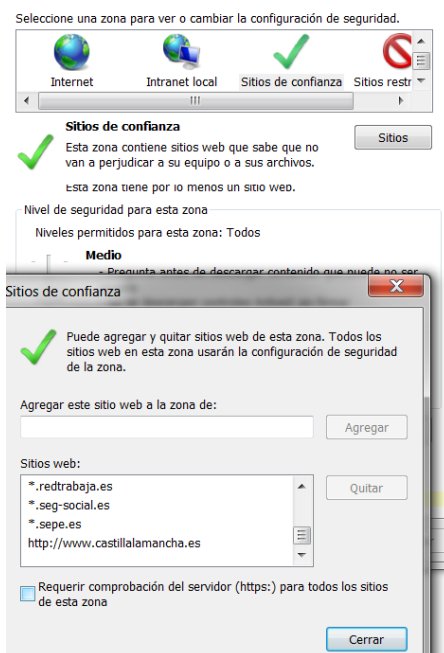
Seleccione una zona para ver o cambiar la configuración de seguridad.

Internet
Intranet local
Sitios de confianza
Sitios restr

Sitios de confianza
Esta zona contiene sitios web que sabe que no van a perjudicar a su equipo o a sus archivos.
Esta zona tiene por lo menos un sitio web.

Sitios

Nivel de seguridad para esta zona
Niveles permitidos para esta zona: Todos

Medio
- Pregunta antes de descargar contenido que puede no ser

Sitios de confianza

Puede agregar y quitar sitios web de esta zona. Todos los sitios web en esta zona usarán la configuración de seguridad de la zona.

Agregar este sitio web a la zona de:

Agregar

Sitios web:
*.redtrabaja.es
*.seg-social.es
*.sepe.es
http://www.castillalamancha.es

Quitar

Requerir comprobación del servidor (https:) para todos los sitios de esta zona

Cerrar